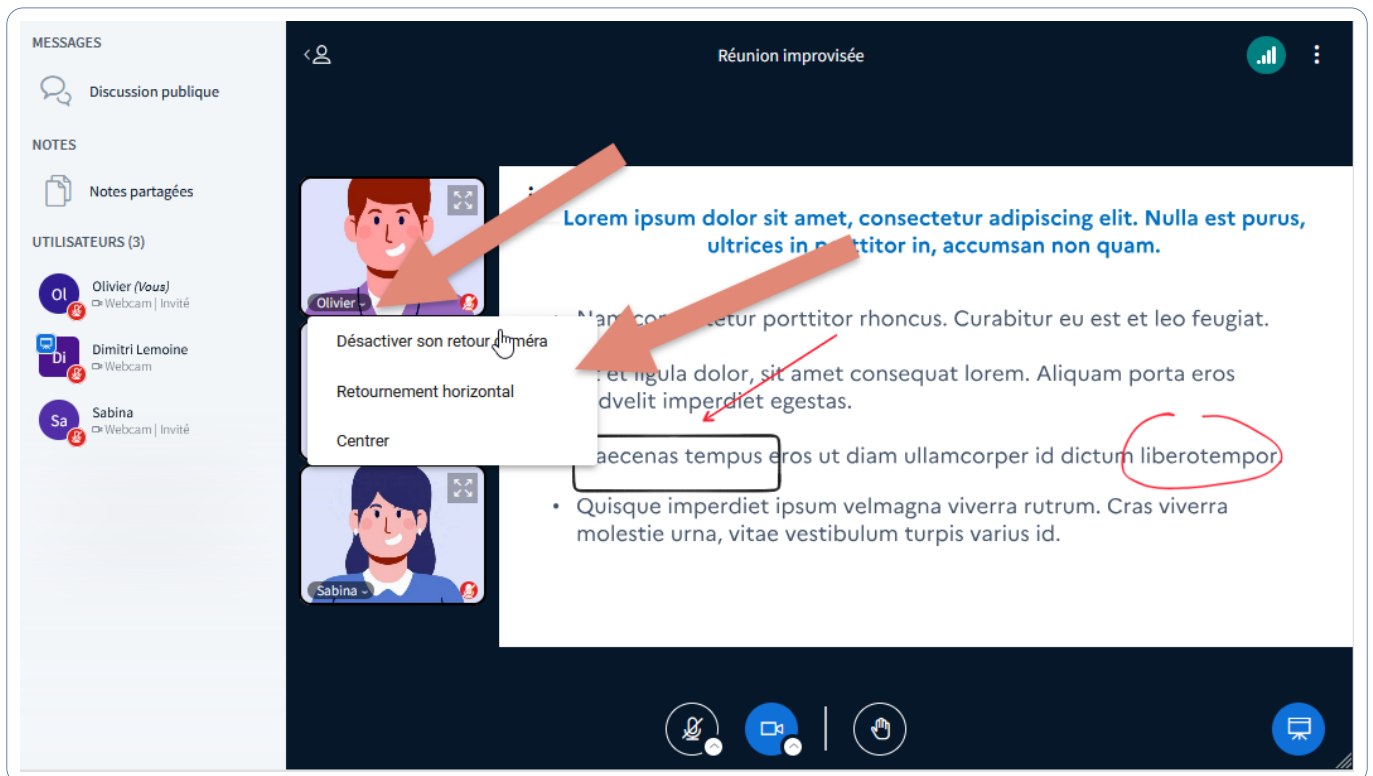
MESSAGES

Discussion publique

NOTES

Notes partagées

UTILISATEURS (3)

Ol Olivier (Vous)
Webcam | Invité

Di Dimitri Lemoine
Webcam

Sa Sabina
Webcam | Invité

Réunion improvisée

Olivier

Désactiver son retour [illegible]méra

Retournement horizontal

Centrer

Sabina

Lorem ipsum dolor sit amet, consectetur adipiscing elit. Nulla est purus, ultrices in p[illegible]ttitor in, accumsan non quam.

• Nam co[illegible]tetur porttitor rhoncus. Curabitur eu est et leo feugiat.

• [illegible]t et ligula dolor, sit amet consequat lorem. Aliquam porta eros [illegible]dvelit imperdiet egestas.

• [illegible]aecenas tempus eros ut diam ullamcorper id dictum liberotempor.

• Quisque imperdiet ipsum velmagna viverra rutrum. Cras viverra molestie urna, vitae vestibulum turpis varius id.